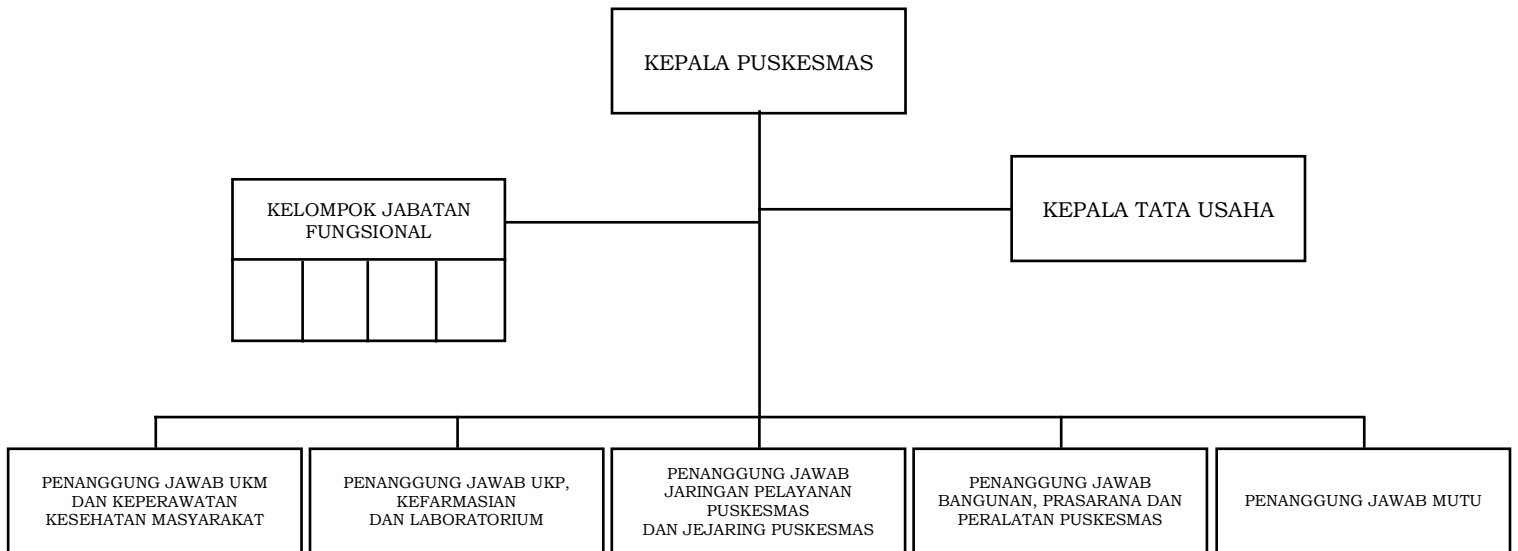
KEPALA PUSKESMAS

KELOMPOK JABATAN FUNGSIONAL

KEPALA TATA USAHA

PENANGGUNG JAWAB UKM DAN KEPERAWATAN KESEHATAN MASYARAKAT

PENANGGUNG JAWAB UKP, KEFARMASIAN DAN LABORATORIUM

PENANGGUNG JAWAB JARINGAN PELAYANAN PUSKESMAS DAN JEJARING PUSKESMAS

PENANGGUNG JAWAB BANGUNAN, PRASARANA DAN PERALATAN PUSKESMAS

PENANGGUNG JAWAB MUTU